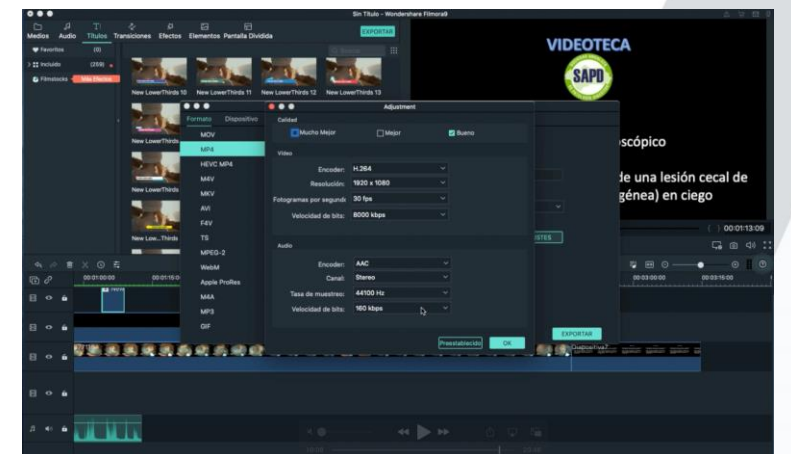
Sin Título - Wondershare Filmora9

Medios Audio Títulos Transiciones Efectos Elementos Pantalla Dividida

EXPORTAR

Favoritos (0)
Incluido (259)
Filmstocks Más Efectos

New LowerThirds 10 New LowerThirds 11 New LowerThirds 12 New LowerThirds 13
New LowerThirds
New LowerThirds
New Low...Thirds

Formato Dispositivo
MOV
MP4
HEVC MP4
M4V
MKV
AVI
F4V
TS
MPEG-2
WebM
Apple ProRes
M4A
MP3
GIF

Adjustment
Calidad
Mucho Mejor Mejor Bueno
Vídeo
Encoder: H.264
Resolución: 1920 x 1080
Fotogramas por segundo: 30 fps
Velocidad de bits: 8000 kbps
Audio
Encoder: AAC
Canal: Stereo
Tasa de muestreo: 44100 Hz
Velocidad de bits: 160 kbps
Preestablecido OK

VIDEOTECA
SAPD
oscópico
de una lesión cecal de
génea) en ciego
00:01:13:09

EXPORTAR

00:00:00:00 00:00:15:00 00:03:00:00 00:03:15:00